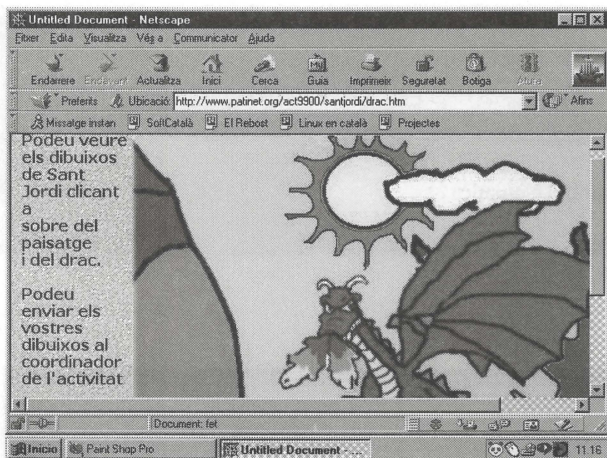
Untitled Document - Netscape

Fitxer Edita Visualitza Vés a Communicator Ajuda

Endarrere Endavant Actualitza Inici Cerca Guia Imprimeix Seguretat Botiga Atura

Preferits Ubicació: http://www.patinet.org/act9900/santjordi/drac.htm Afins

Missatge instan SoftCatalà El Rebost Linux en català Projectes

Podeu veure els dibuixos de Sant Jordi clicant a sobre del paisatge i del drac.

Podeu enviar els vostres dibuixos al coordinador de l'activitat

Document: fet

Inici Paint Shop Pro Untitled Document - ... 11:16